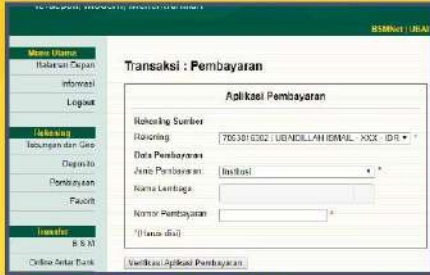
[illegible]

BSMNet | UBAI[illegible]

Menu Utama
Halaman Depan
Informasi
Logout

Rekening
Tabungan dan Giro
Deposito
Pembiayaan
Favorit

Transfer
B S M
Online Antar Bank

Transaksi : Pembayaran

Aplikasi Pembayaran

Rekening Sumber
Rekening 7003816302 : UBAIDILLAH ISMAIL - XXX - IDR *

Data Pembayaran
Jenis Pembayaran: Institusi *
Nama Lembaga
Nomor Pembayaran *
*(Harus diisi)

Verifikasi Aplikasi Pembayaran